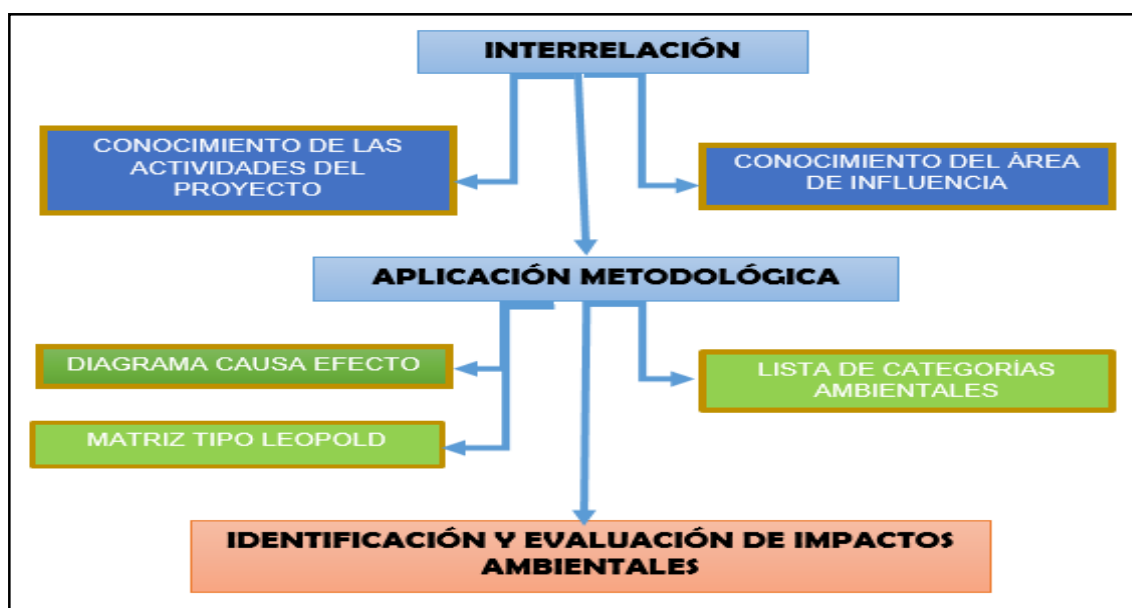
INTERRELACIÓN

CONOCIMIENTO DE LAS ACTIVIDADES DEL PROYECTO

CONOCIMIENTO DEL ÀREA DE INFLUENCIA

APLICACIÓN METODOLÓGICA

DIAGRAMA CAUSA EFECTO

LISTA DE CATEGORÍAS AMBIENTALES

MATRIZ TIPO LEOPOLD

IDENTIFICACIÓN Y EVALUACIÓN DE IMPACTOS AMBIENTALES